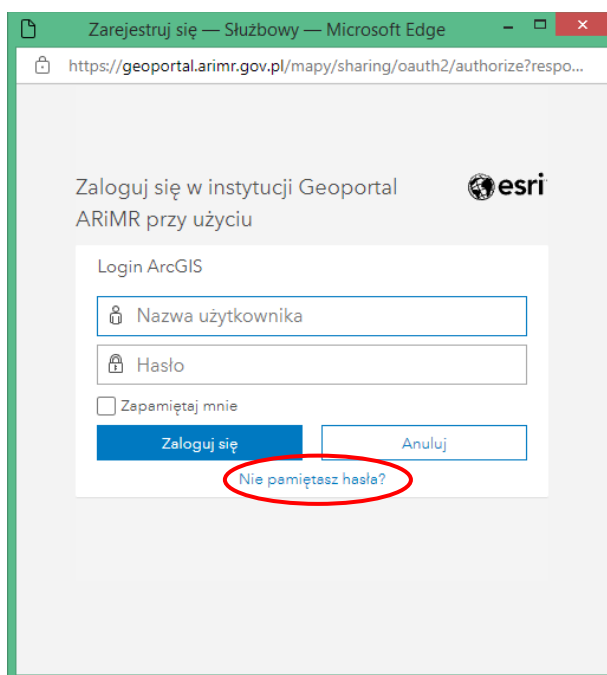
Zarejestruj się — Służbowy — Microsoft Edge

https://geoportal.arimr.gov.pl/mapy/sharing/oauth2/authorize?respo...

Zaloguj się w instytucji Geoportal ARiMR przy użyciu

esri

Login ArcGIS

Nazwa użytkownika

Hasło

Zapamiętaj mnie

Zaloguj się

Anuluj

Nie pamiętasz hasła?